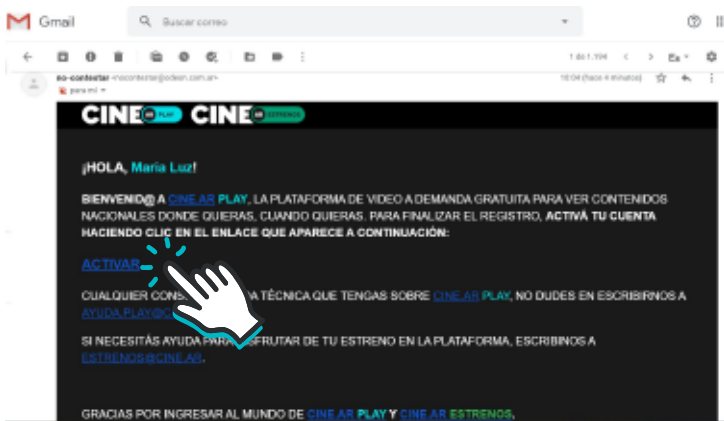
Gmail

Buscar correo

1 de 1.194

no-contestar <nocontestar@odeon.com.ar>
para mí

18:04 (hace 4 minutos)

CINE AR PLAY CINE AR ESTRENOS

¡HOLA, María Luz!

BIENVENID@ A CINE.AR PLAY, LA PLATAFORMA DE VIDEO A DEMANDA GRATUITA PARA VER CONTENIDOS NACIONALES DONDE QUIERAS, CUANDO QUIERAS. PARA FINALIZAR EL REGISTRO, ACTIVÁ TU CUENTA HACIENDO CLIC EN EL ENLACE QUE APARECE A CONTINUACIÓN:

ACTIVAR

CUALQUIER CONS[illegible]A TÉCNICA QUE TENGAS SOBRE CINE.AR PLAY, NO DUDES EN ESCRIBIRNOS A AYUDA.PLAY@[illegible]

SI NECESITÁS AYUDA PARA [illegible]SFRUTAR DE TU ESTRENO EN LA PLATAFORMA, ESCRIBINOS A ESTRENOS@CINE.AR.

GRACIAS POR INGRESAR AL MUNDO DE CINE.AR PLAY Y CINE.AR ESTRENOS.